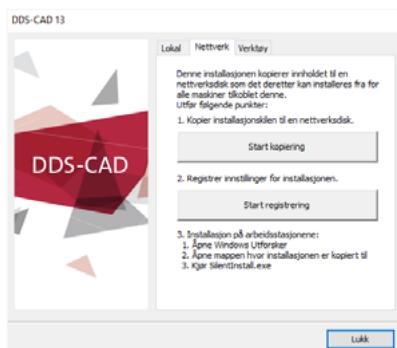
DDS-CAD 13

Lokal
Nettverk
Verktøy

DDS-CAD

Denne installasjonen kopierer innholdet til en nettverksdisk som det deretter kan installeres fra for alle maskiner tilkoblet denne.
Utfør følgende punkter:

1. Kopier installasjonskilen til en nettverksdisk.

Start kopiering

2. Registrer innstillinger for installasjonen.

Start registrering

3. Installasjon på arbeidsstasjonene:
1. Åpne Windows Utforsker
2. Åpne mappen hvor installasjonen er kopiert til
3. Kjør SilentInstall.exe

Lukk